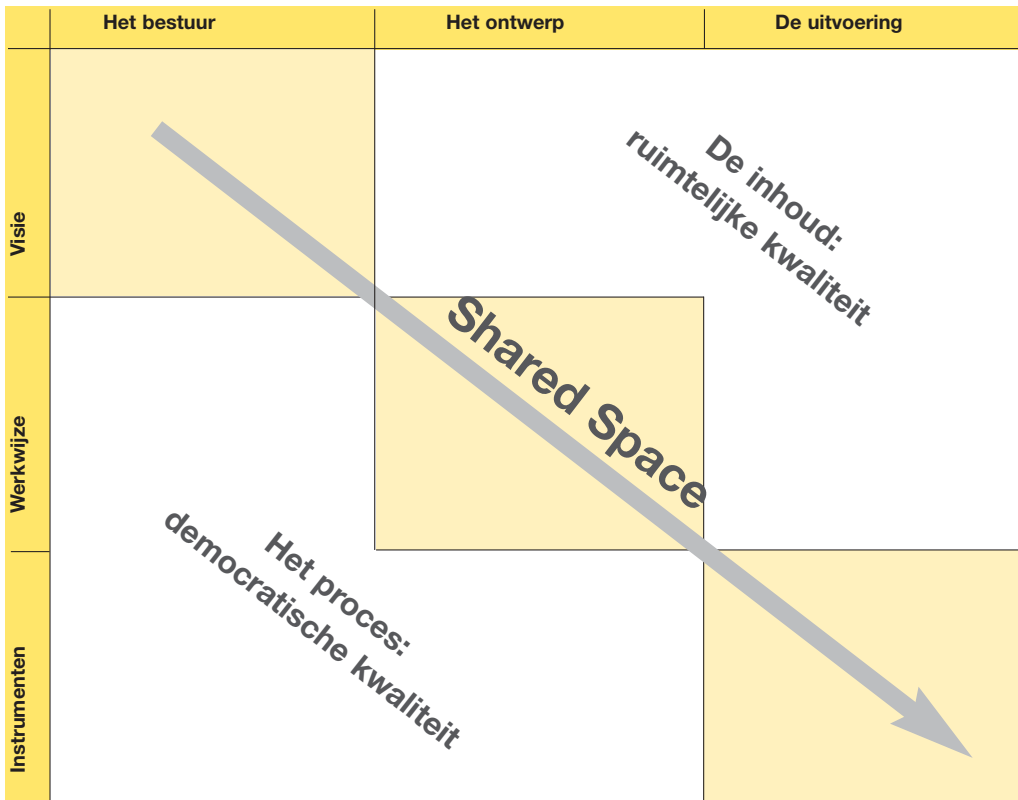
| | Het bestuur | Het ontwerp | De uitvoering |
|---|---|---|---|
| Visie | | | |
| Werkwijze | | | |
| Instrumenten | | | |

De inhoud: ruimtelijke kwaliteit

Shared Space

Het proces: democratische kwaliteit